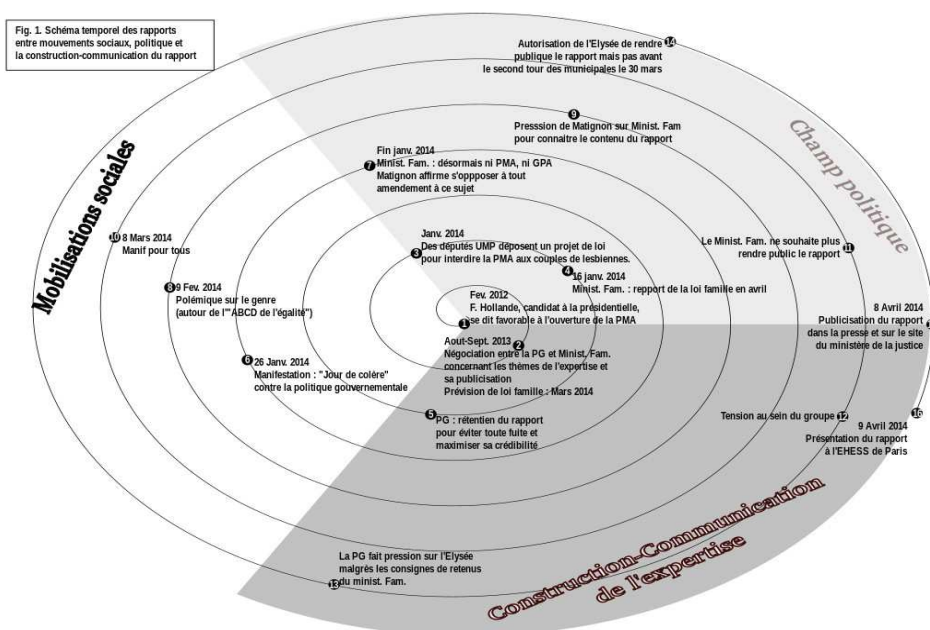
Fig. 1. Schéma temporel des rapports entre mouvements sociaux, politique et la construction-communication du rapport

Mobilisations sociales

Champ politique

Construction-Communication de l'expertise

14 Autorisation de l'Elysée de rendre publique le rapport mais pas avant le second tour des municipales le 30 mars

9 Presssion de Matignon sur Minist. Fam pour connaitre le contenu du rapport

Fin janv. 2014
7 Minist. Fam. : désormais ni PMA, ni GPA Matignon affirme s'oppposer à tout amendement à ce sujet

10 8 Mars 2014 Manif pour tous

Janv. 2014
3 Des députés UMP déposent un projet de loi pour interdire la PMA aux couples de lesbiennes.

4 16 janv. 2014 Minist. Fam. : report de la loi famille en avril

Le Minist. Fam. ne souhaite plus rendre public le rapport 11

8 9 Fev. 2014 Polémique sur le genre (autour de l'"ABCD de l'égalité")

Fev. 2012
1 F. Hollande, candidat à la présidentielle, se dit favorable à l'ouverture de la PMA

8 Avril 2014 Publicisation du rapport dans la presse et sur le site du ministère de la justice

Aout-Sept. 2013
2 Négociation entre la PG et Minist. Fam. concernant les thèmes de l'expertise et sa publicisation Prévision de loi famille : Mars 2014

6 26 Janv. 2014 Manifestation : "Jour de colère" contre la politique gouvernementale

5 PG : rétention du rapport pour éviter toute fuite et maximiser sa crédibilité

Tension au sein du groupe 12

16 9 Avril 2014 Présentation du rapport à l'EHESS de Paris

La PG fait pression sur l'Elysée malgrès les consignes de retenus du minist. Fam. 13